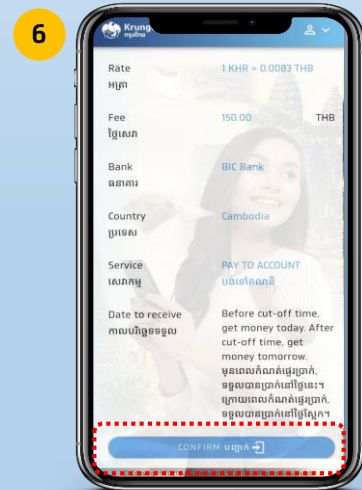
6

Krungsri
กรุงศรี

Rate
អត្រា
1 KHR = 0.0083 THB

Fee
ថ្លៃសេវា
150.00 THB

Bank
ធនាគារ
BIC Bank

Country
ប្រទេស
Cambodia

Service
សេវាកម្ម
PAY TO ACCOUNT
បង់ទៅគណនី

Date to receive
កាលបរិច្ឆេទទទួល
Before cut-off time, get money today. After cut-off time, get money tomorrow.
មុនពេលកំណត់ផ្ទេរប្រាក់, ទទួលបានប្រាក់នៅថ្ងៃនេះ។ ក្រោយពេលកំណត់ផ្ទេរប្រាក់, ទទួលបានប្រាក់នៅថ្ងៃស្អែក។

CONFIRM បញ្ជាក់